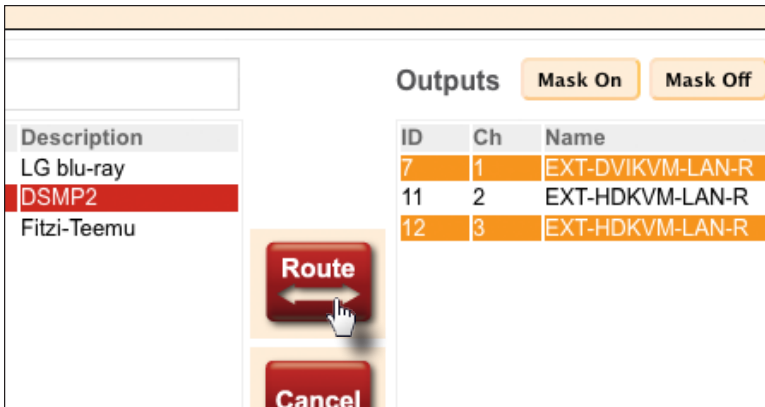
Outputs Mask On Mask Off

| Description |
|---|
| LG blu-ray |
| DSMP2 |
| Fitzi-Teemu |

Route

Cancel

| ID | Ch | Name |
|---|---|---|
| 7 | 1 | EXT-DVIKVM-LAN-R |
| 11 | 2 | EXT-HDKVM-LAN-R |
| 12 | 3 | EXT-HDKVM-LAN-R |